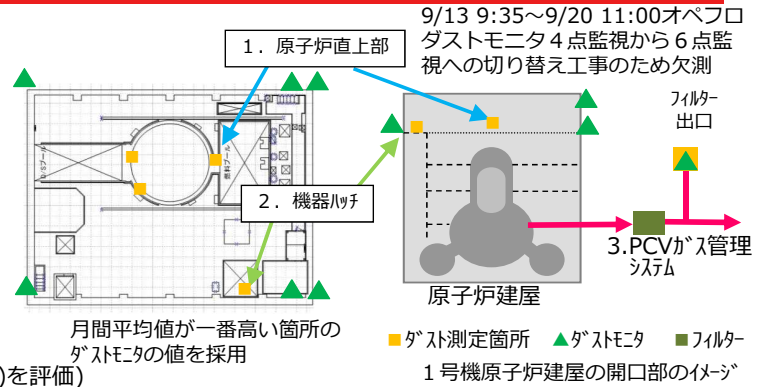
9/13 9:35～9/20 11:00オペフロダストモニタ４点監視から６点監視への切り替え工事のため欠測

１．原子炉直上部

ﾌｨﾙﾀｰ
出口

２．機器ﾊｯﾁ

3.PCVｶﾞｽ管理ｼｽﾃﾑ

原子炉建屋

月間平均値が一番高い箇所のﾀﾞｽﾄﾓﾆﾀの値を採用

■ ﾀﾞｽﾄ測定箇所 ▲ ﾀﾞｽﾄﾓﾆﾀ ■ ﾌｨﾙﾀｰ

)を評価)

１号機原子炉建屋の開口部のｲﾒｰｼﾞ